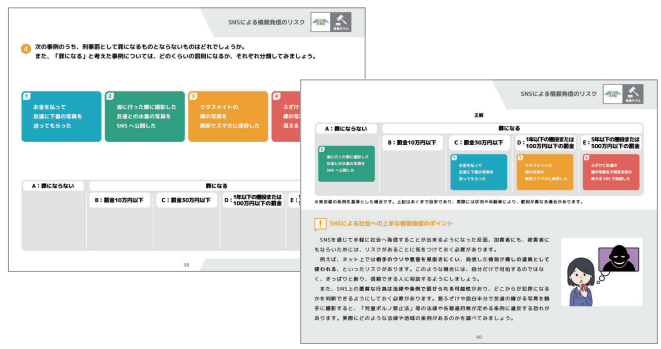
SNSによる情報発信のリスク

4 次の事例のうち、刑事罰として罪になるものとならないものはどれでしょうか。
また、「罪になる」と考えた事例については、どのくらいの罰則になるか、それぞれ分類してみましょう。

1 お金を払って友達に下着の写真を送ってもらった

2 海に行った際に撮影した友達との水着の写真をSNSへ公開した

3 クラスメイトの裸の写真を無断でスマホに保存した

4 ふざけ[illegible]

| A：罪にならない | 罪になる | | | |
|---|---|---|---|---|
| | B：罰金10万円以下 | C：罰金30万円以下 | D：1年以下の懲役または100万円以下の罰金 | E：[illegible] |

39

SNSによる情報発信のリスク

正解

| A：罪にならない | 罪になる | | | |
|---|---|---|---|---|
| | B：罰金10万円以下 | C：罰金30万円以下 | D：1年以下の懲役または100万円以下の罰金 | E：5年以下の懲役または500万円以下の罰金 |
| 2 海に行った際に撮影した友達との水着の写真をSNSへ公開した | | 1 お金を払って友達に下着の写真を送ってもらった | 3 クラスメイトの裸の写真を無断でスマホに保存した | 4 ふざけて友達の裸の写真を本人の同意を得ずにSNSで公開した |

※東京都の条例を基準とした場合です。上記はあくまで目安であり、実際には状況や条例によって、罰則が異なる場合があります。

SNSによる社会への上手な情報発信のポイント

SNSを通じて手軽に社会へ発信することが出来るようになった反面、加害者にも、被害者にもなりえるリスクが身近にあることに気をつけておく必要があります。

例えば、ネット上では相手のウソや悪意を見抜きにくく、発信した情報が他人の道具として使われる、といったリスクがあります。このような場合には、自分だけで対処するのではなく、きっぱりと断り、信頼できる人に相談するようにしましょう。

また、SNS上の画像や行為は法律や条例で罰せられる可能性があり、どこからが犯罪になるかを判断できるようにしておく必要があります。悪ふざけや面白半分で友達の裸の写真を勝手に撮影すると、「児童ポルノ禁止法」等の法律や各都道府県が定める条例に違反する恐れがあります。実際にどのような法律や地域の条例があるのかを調べてみましょう。

40